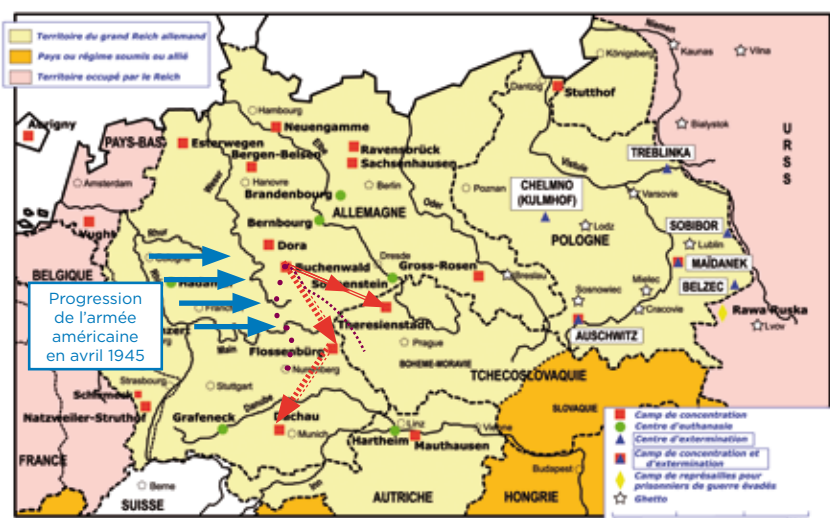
Territoire du grand Reich allemand
Pays ou régime soumis ou allié
Territoire occupé par le Reich

Niemen
Königsberg
Kaunas
Vilna
Stutthof
Dantzig
Aurigny
PAYS-BAS
Esterwegen
Hambourg
Neuengamme
Ravensbrück
Sachsenhausen
Bergen-Belsen
Amsterdam
Hanovre
Berlin
Brandenbourg
ALLEMAGNE
Oder
Poznan
CHELMNO (KULMHOF)
Bialystok
TREBLINKA
Vistule
Varsovie
URSS
Bernbourg
Lodz
POLOGNE
SOBIBOR
Lublin
MAÏDANEK
BELZEC
Vught
Dora
Buchenwald
Gross-Rosen
Dresde
Breslau
Rhin
BELGIQUE
Hadamar
Sonnenstein
Theresienstadt
Mielec
Sosnowiec
Cracovie
Rawa Ruska
Lvov
AUSCHWITZ
Prague
BOHÊME-MORAVIE
Flossenbürg
Nuremberg
Stuttgart
Strasbourg
Schirmeck
Natzweiler-Struthof
TCHECOSLOVAQUIE
SLOVAQUIE
Grafeneck
Danube
Dachau
Munich
Linz
Vienne
Hartheim
Mauthausen
Budapest
FRANCE
Berne
SUISSE
AUTRICHE
HONGRIE

Progression de l'armée américaine en avril 1945

Camp de concentration
Centre d'euthanasie
Centre d'extermination
Camp de concentration et d'extermination
Camp de représailles pour prisonniers de guerre évadés
Ghetto